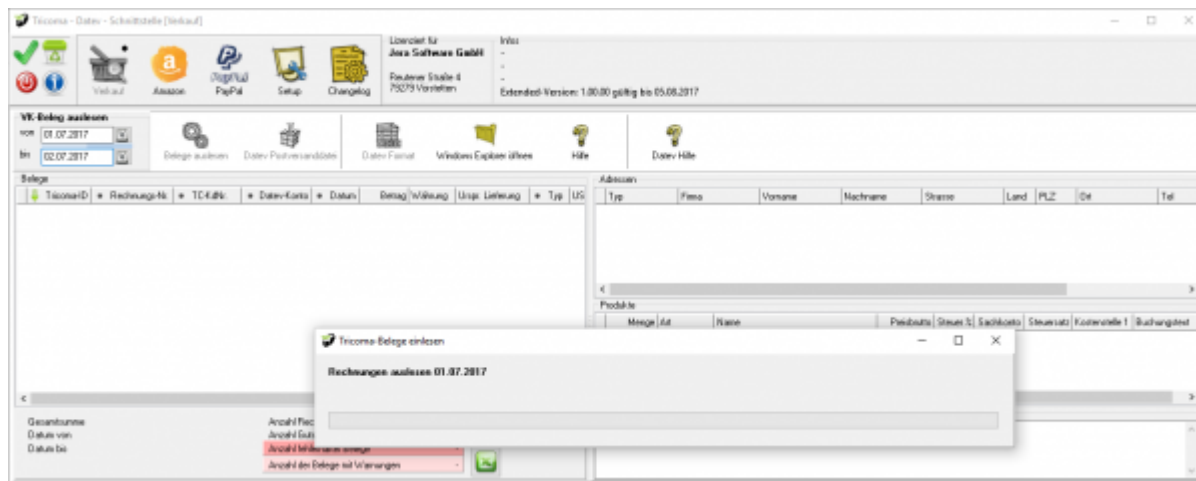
Tricoma - Datev - Schnittstelle [Verkauf]

Verkauf Amazon PayPal Setup Changelog

Lizenziert für
Jera Software GmbH
-
Reutener Straße 4
79279 Vörstetten

Infos
-
-
-
Extended-Version: 1.00.00 gültig bis 05.08.2017

VK-Beleg auslesen
von 01.07.2017
bis 02.07.2017

Belege auslesen Datev Postversandliste Datev Format Windows Explorer öffnen Hilfe Datev Hilfe

Belege

| TricomaID | Rechnungs-Nr. | TC4-Nr. | Datev-Konto | Datum | Betrag | Währung | Ursp. Lieferung | Typ | US |
|---|---|---|---|---|---|---|---|---|---|

Adressen

| Typ | Firma | Vorname | Nachname | Strasse | Land | PLZ | Ort | Tel |
|---|---|---|---|---|---|---|---|---|

Produkte

| Menge | Art | Name | Preisbrutto | Steuer % | Sachkonto | Steuersatz | Kostenstelle 1 | Buchungstext |
|---|---|---|---|---|---|---|---|---|

Tricoma-Belege einlesen

Rechnungen auslesen 01.07.2017

Gesamtsumme
Datum von
Datum bis

Anzahl Rec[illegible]
Anzahl Gut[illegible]
Anzahl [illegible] Belege
Anzahl der Belege mit Warnungen